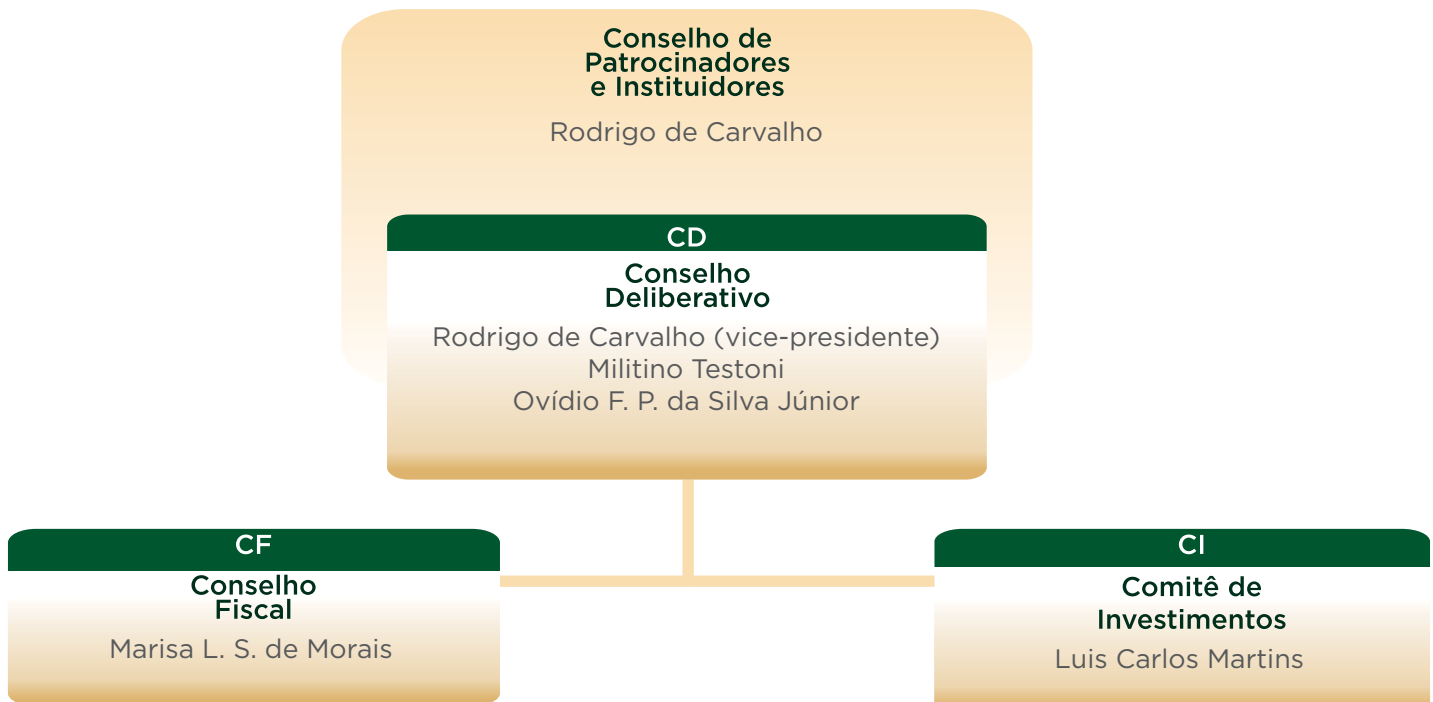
Conselho de Patrocinadores e Instituidores

Rodrigo de Carvalho

CD

Conselho Deliberativo

Rodrigo de Carvalho (vice-presidente)
Militino Testoni
Ovídio F. P. da Silva Júnior

CF

Conselho Fiscal

Marisa L. S. de Morais

CI

Comitê de Investimentos

Luis Carlos Martins